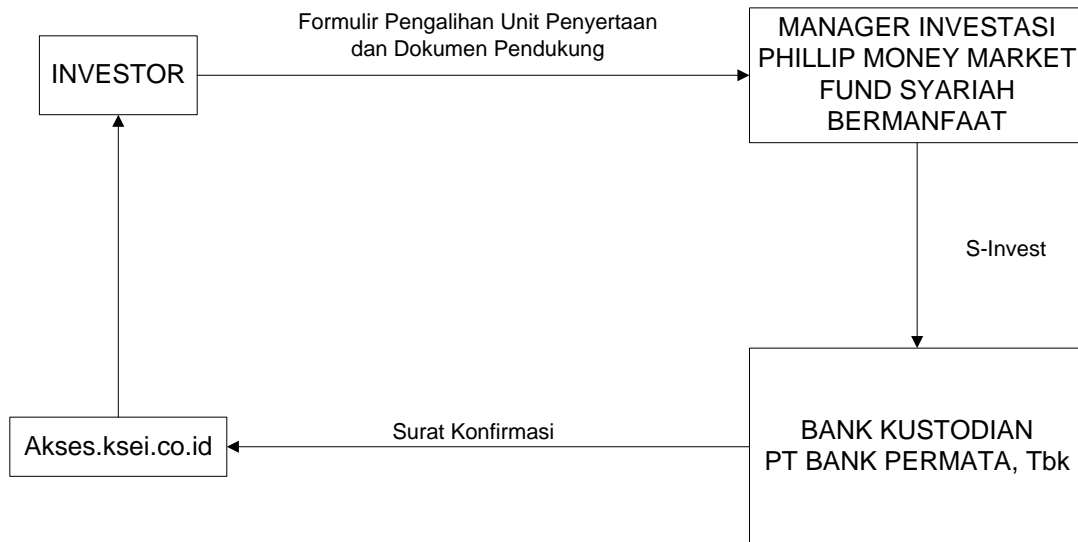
INVESTOR

Formulir Pengalihan Unit Penyertaan dan Dokumen Pendukung

MANAGER INVESTASI PHILLIP MONEY MARKET FUND SYARIAH BERMANFAAT

S-Invest

BANK KUSTODIAN PT BANK PERMATA, Tbk

Surat Konfirmasi

Akses.ksei.co.id